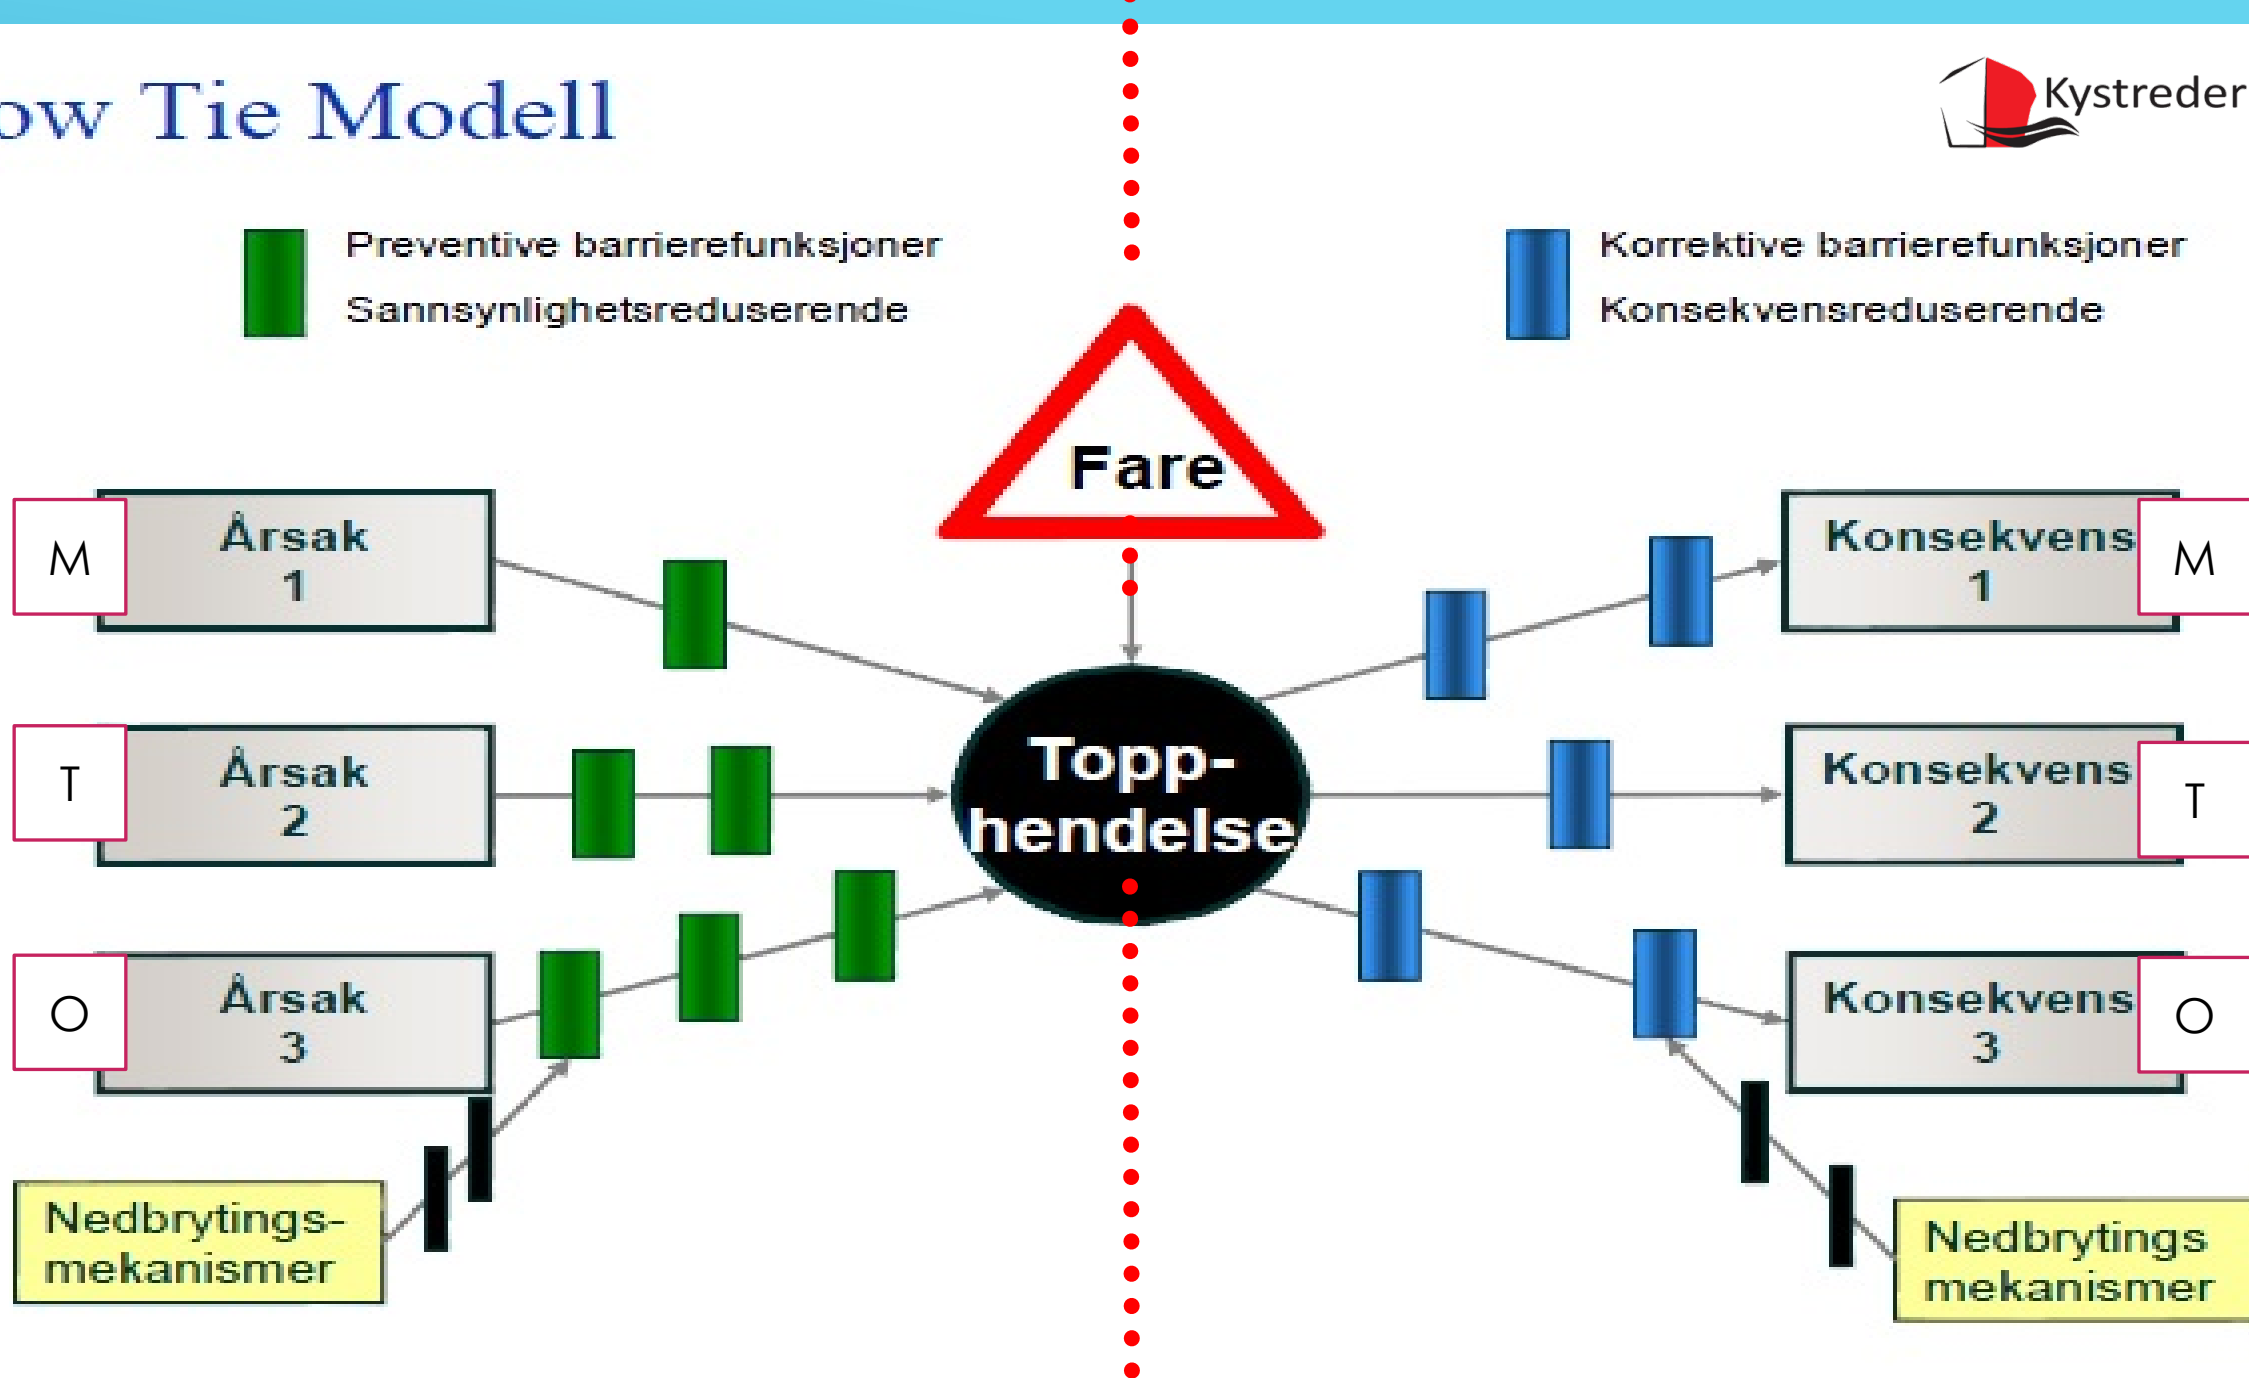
ow Tie Modell

Kystreder

Preventive barrierefunksjoner
Sannsynlighetsreduserende

Korrektive barrierefunksjoner
Konsekvensreduserende

Fare

M
Årsak 1

T
Årsak 2

O
Årsak 3

Topp-hendelse

Konsekvens 1
M

Konsekvens 2
T

Konsekvens 3
O

Nedbrytings-mekanismer

Nedbrytings mekanismer